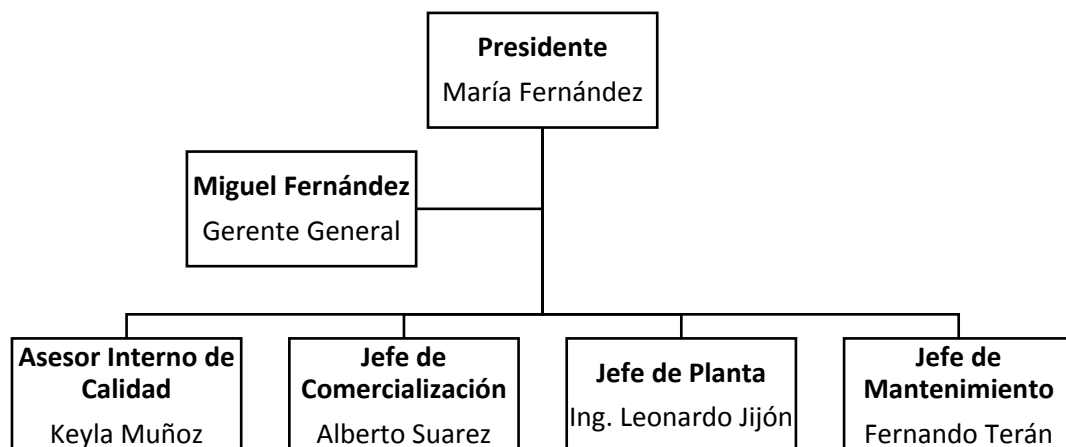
Presidente
María Fernández

Miguel Fernández
Gerente General

Asesor Interno de Calidad
Keyla Muñoz

Jefe de Comercialización
Alberto Suarez

Jefe de Planta
Ing. Leonardo Jijón

Jefe de Mantenimiento
Fernando Terán